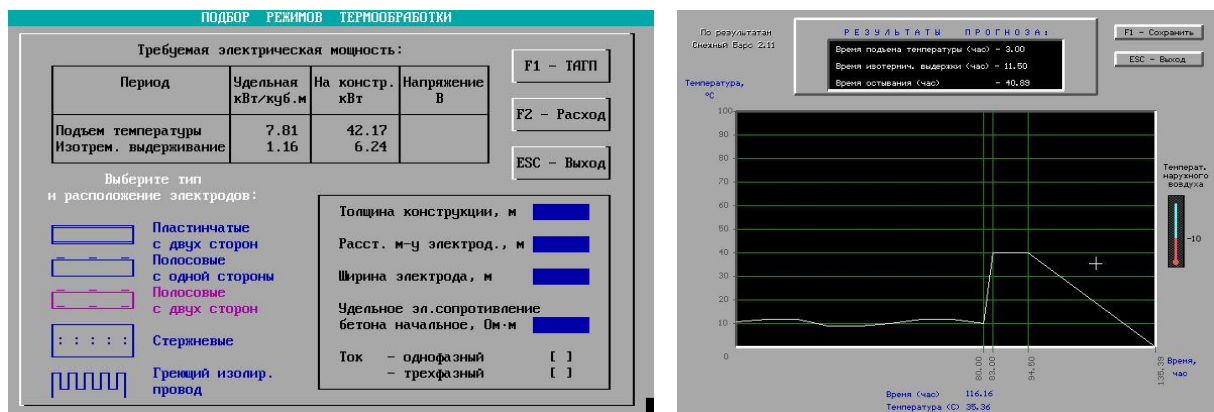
ПОДБОР РЕЖИМОВ ТЕРМООБРАБОТКИ

Требуемая электрическая мощность:

| Период | Удельная кВт/куб.м | На констр. кВт | Напряжение В |
|---|---|---|---|
| Подъем температуры Изотрем. выдерживание | 7.81 1.16 | 42.17 6.24 | |

F1 – ТАГП

F2 – Расход

ESC – Выход

Выберите тип и расположение электродов:

Пластинчатые с двух сторон

Полосовые с одной стороны

Полосовые с двух сторон

Стержневые

Греющий изолир. провод

Толщина конструкции, м

Расст. м-у электрод., м

Ширина электрода, м

Удельное эл.сопротивление бетона начальное, Ом·м

Ток – однофазный [ ]
– трехфазный [ ]

По результатам Снежный Барс 2.11

РЕЗУЛЬТАТЫ ПРОГНОЗА:
Время подъема температуры (час) – 3.00
Время изотермич. выдержки (час) – 11.50
Время остывания (час) – 40.89

F1 – Сохранить

ESC – Выход

Температура, °С

100
90
80
70
60
50
40
30
20
10
0

Температ. наружного воздуха

–10

80.00
83.00
94.50
135.39

Время, час

Время (час) 116.16
Температура (С) 35.36